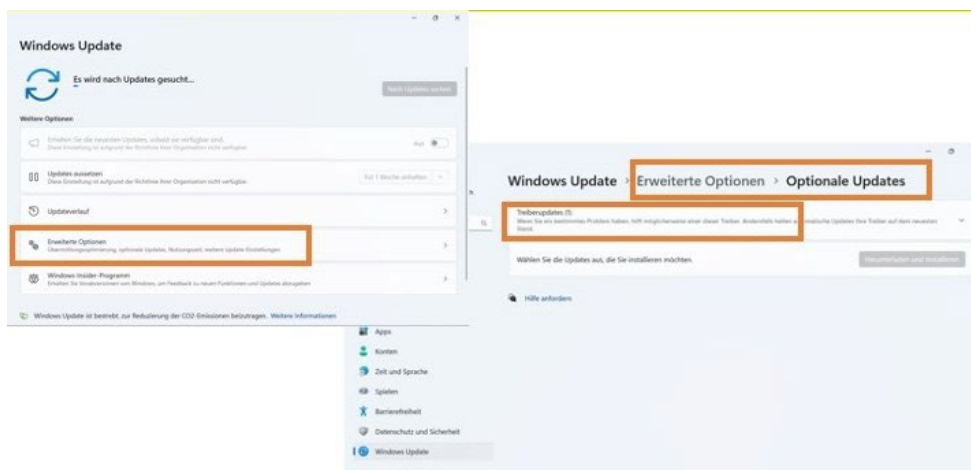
Windows Update

Es wird nach Updates gesucht...

Nach Updates suchen

Weitere Optionen

Erhalten Sie die neuesten Updates, sobald sie verfügbar sind.
Diese Einstellung ist aufgrund der Richtlinie Ihrer Organisation nicht verfügbar.

Aus

Updates aussetzen
Diese Einstellung ist aufgrund der Richtlinie Ihrer Organisation nicht verfügbar.

Für 1 Woche anhalten

Updateverlauf

Erweiterte Optionen
Übermittlungsoptimierung, optionale Updates, Nutzungszeit, weitere Update-Einstellungen

Windows-Insider-Programm
Erhalten Sie Vorabversionen von Windows, um Feedback zu neuen Funktionen und Updates abzugeben

Windows Update ist bestrebt, zur Reduzierung der CO2-Emissionen beizutragen. Weitere Informationen

Windows Update › Erweiterte Optionen › Optionale Updates

Treiberupdates (1)
Wenn Sie ein bestimmtes Problem haben, hilft möglicherweise einer dieser Treiber. Andernfalls halten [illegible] Updates Ihre Treiber auf dem neuesten Stand.

Wählen Sie die Updates aus, die Sie installieren möchten.

Herunterladen und installieren

Hilfe anfordern

Apps
Konten
Zeit und Sprache
Spielen
Barrierefreiheit
Datenschutz und Sicherheit
Windows Update